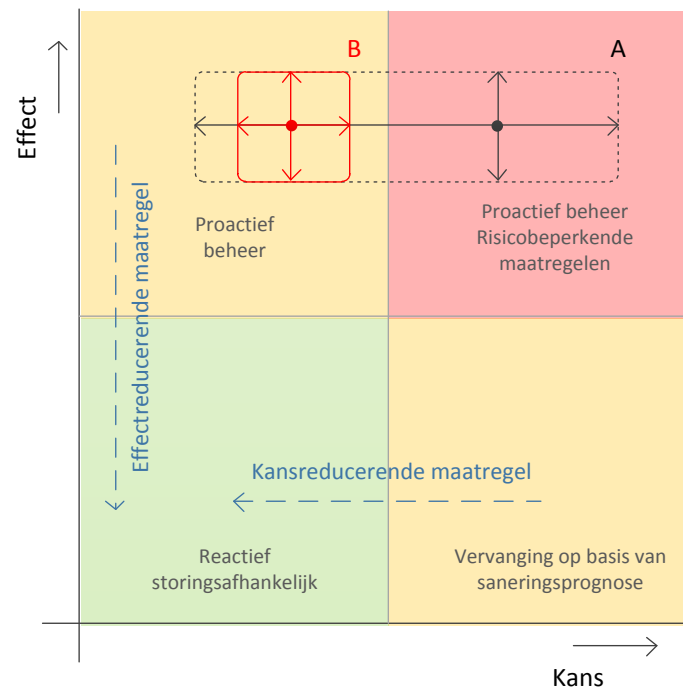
Effect

B

A

Effectreducerende maatregel

Proactief beheer

Proactief beheer Risicobeperkende maatregelen

Kansreducerende maatregel

Reactief storingsafhankelijk

Vervanging op basis van saneringsprognose

Kans